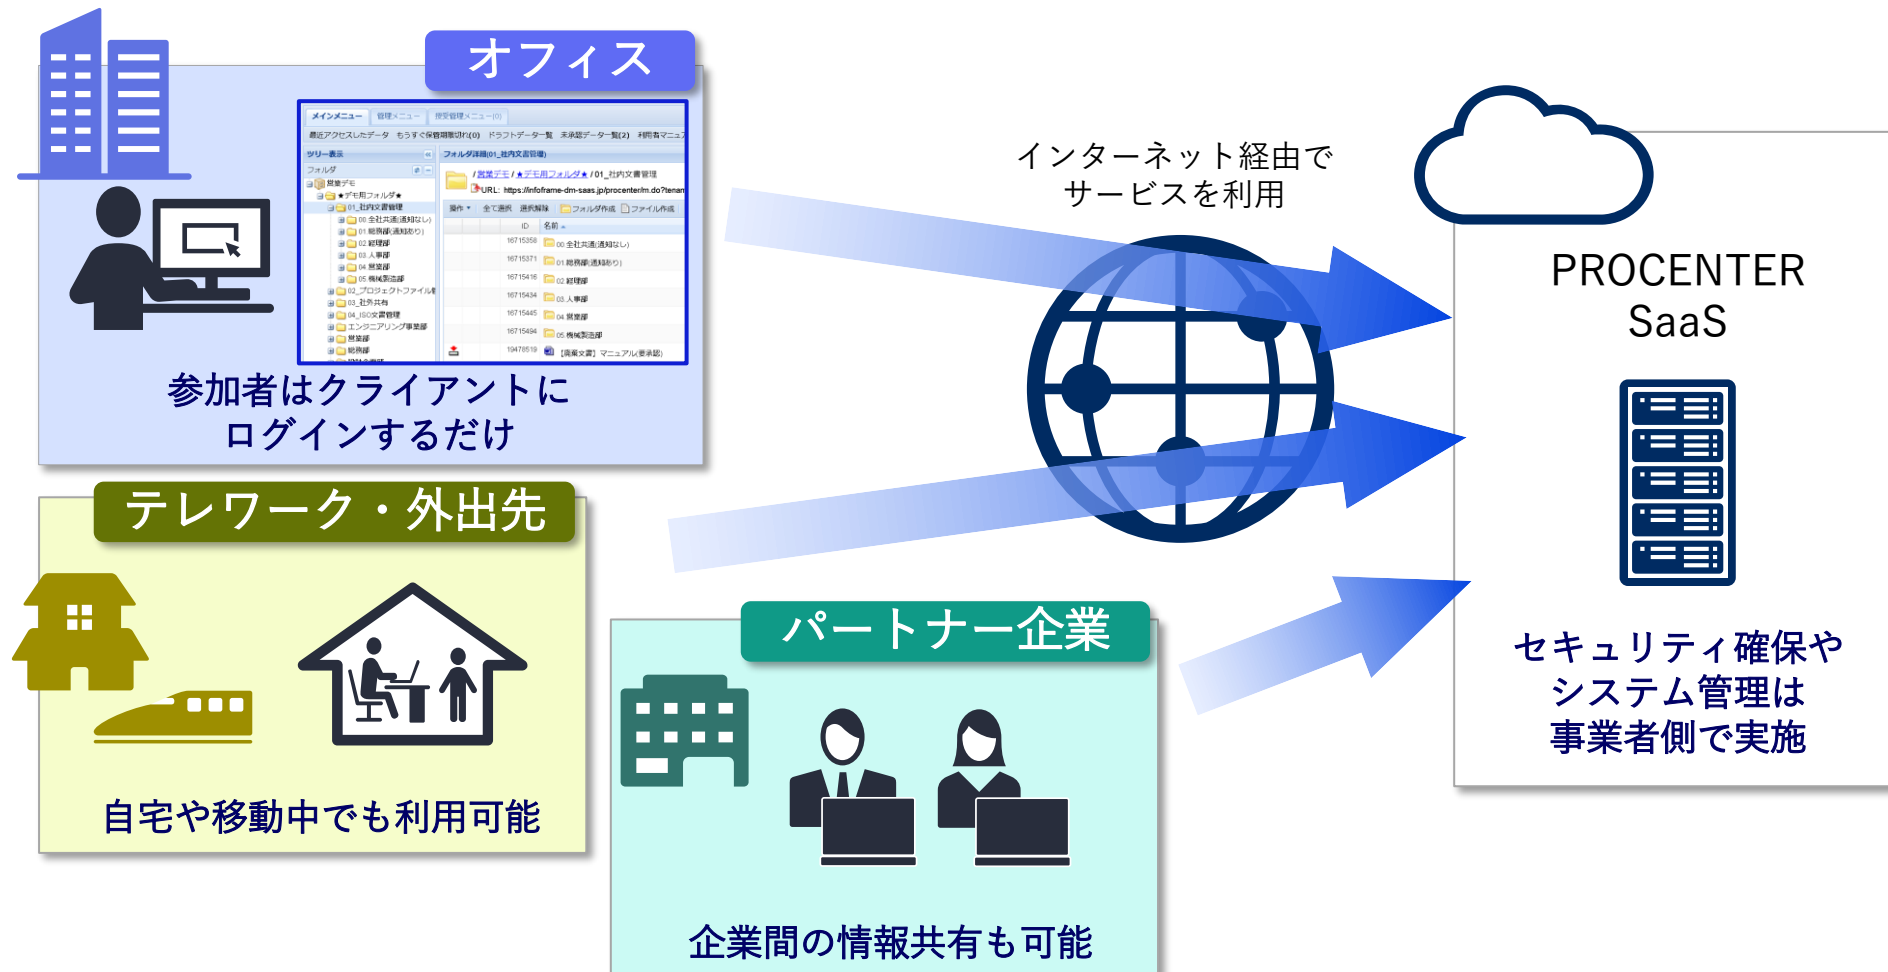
オフィス

メインメニュー　管理メニュー　授受管理メニュー(0)

最近アクセスしたデータ　もうすぐ保管期限切れ(0)　ドラフトデーター覧　未承認データ一覧(2)　利用者マニュ

ツリー表示

フォルダ詳細(01_社内文書管理)

フォルダ

営業デモ
★デモ用フォルダ★
01_社内文書管理
00 全社共通(通知なし)
01 総務部(通知あり)
02 経理部
03 人事部
04 営業部
05 機械製造部
02_プロジェクトファイル
03_社外共有
04_ISO文書管理
エンジニアリング事業部
営業部
総務部

/営業デモ / ★デモ用フォルダ★ / 01_社内文書管理
URL: https://infoframe-dm-saas.jp/procenter/m.do?tenan

操作　全て選択　選択解除　フォルダ作成　ファイル作成

ID　名前
16715358　00 全社共通(通知なし)
16715371　01 総務部(通知あり)
16715416　02 経理部
16715434　03 人事部
16715445　04 営業部
16715494　05 機械製造部
10478519　【業務文書】マニュアル(要承認)

参加者はクライアントに
ログインするだけ

インターネット経由で
サービスを利用

PROCENTER
SaaS

セキュリティ確保や
システム管理は
事業者側で実施

テレワーク・外出先

自宅や移動中でも利用可能

パートナー企業

企業間の情報共有も可能